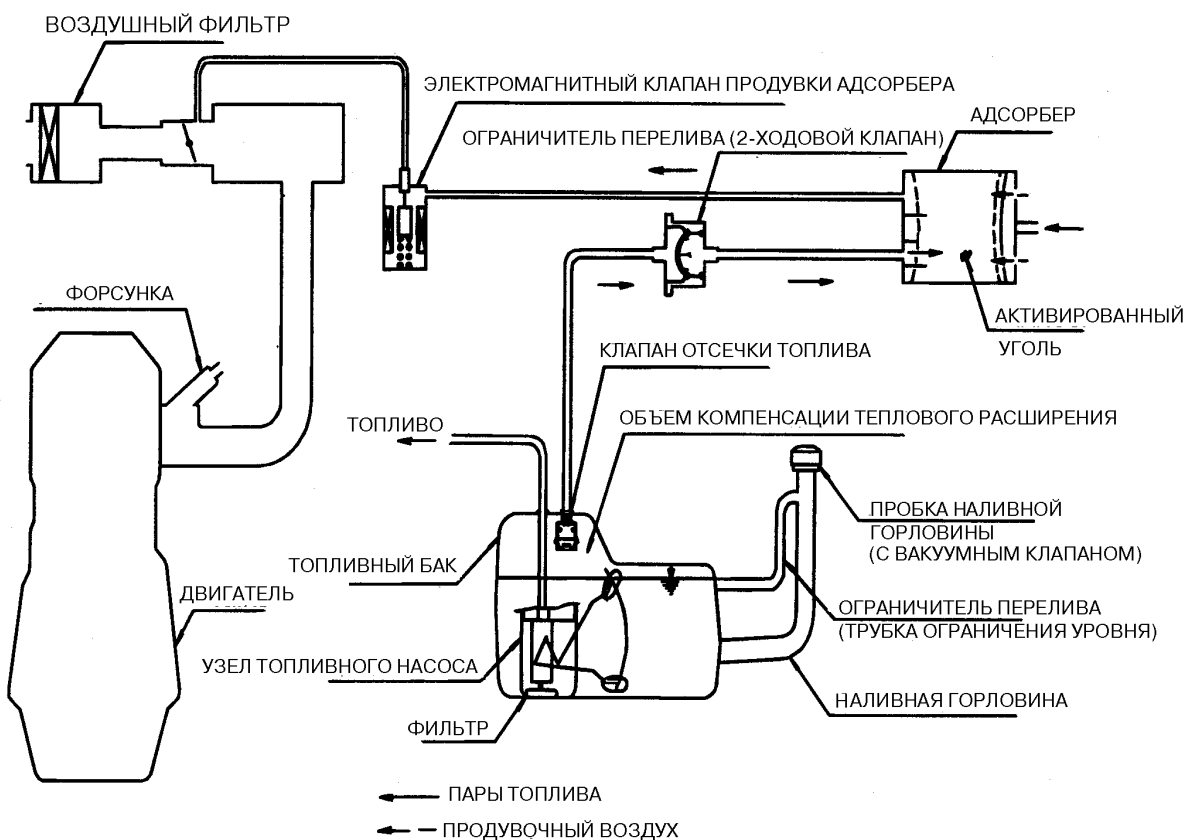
ВОЗДУШНЫЙ ФИЛЬТР

ЭЛЕКТРОМАГНИТНЫЙ КЛАПАН ПРОДУВКИ АДСОРБЕРА

ОГРАНИЧИТЕЛЬ ПЕРЕЛИВА (2-ХОДОВОЙ КЛАПАН)

АДСОРБЕР

ФОРСУНКА

АКТИВИРОВАННЫЙ УГОЛЬ

КЛАПАН ОТСЕЧКИ ТОПЛИВА

ТОПЛИВО

ОБЪЕМ КОМПЕНСАЦИИ ТЕПЛОВОГО РАСШИРЕНИЯ

ПРОБКА НАЛИВНОЙ ГОРЛОВИНЫ (С ВАКУУМНЫМ КЛАПАНОМ)

ТОПЛИВНЫЙ БАК

ДВИГАТЕЛЬ

ОГРАНИЧИТЕЛЬ ПЕРЕЛИВА (ТРУБКА ОГРАНИЧЕНИЯ УРОВНЯ)

УЗЕЛ ТОПЛИВНОГО НАСОСА

НАЛИВНАЯ ГОРЛОВИНА

ФИЛЬТР

ПАРЫ ТОПЛИВА

ПРОДУВОЧНЫЙ ВОЗДУХ